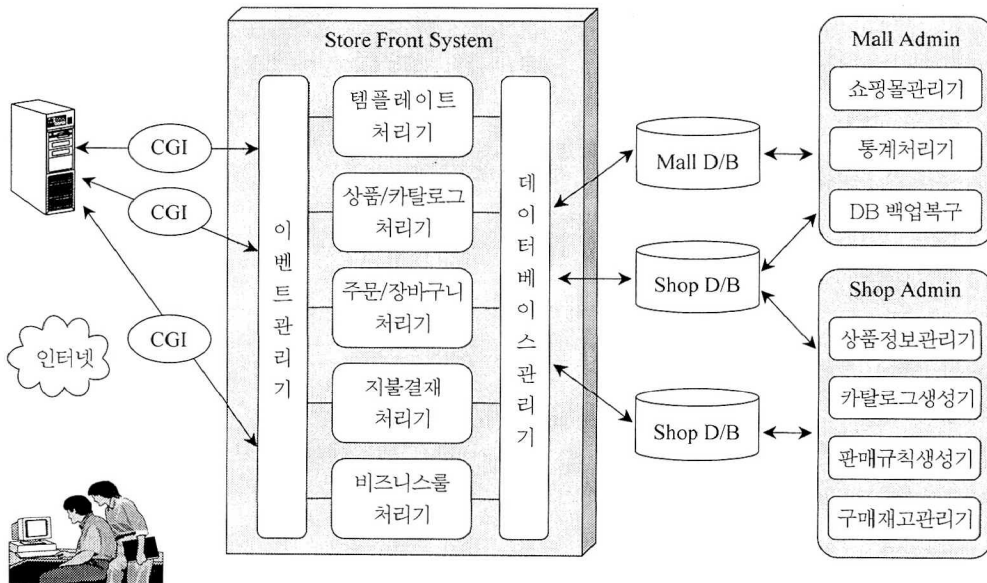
Store Front System

CGI

CGI

CGI

인터넷

이벤트관리기

템플레이트 처리기

상품/카탈로그 처리기

주문/장바구니 처리기

지불결재 처리기

비즈니스룰 처리기

데이터베이스관리기

Mall D/B

Shop D/B

Shop D/B

Mall Admin

쇼핑몰관리기

통계처리기

DB 백업복구

Shop Admin

상품정보관리기

카탈로그생성기

판매규칙생성기

구매재고관리기